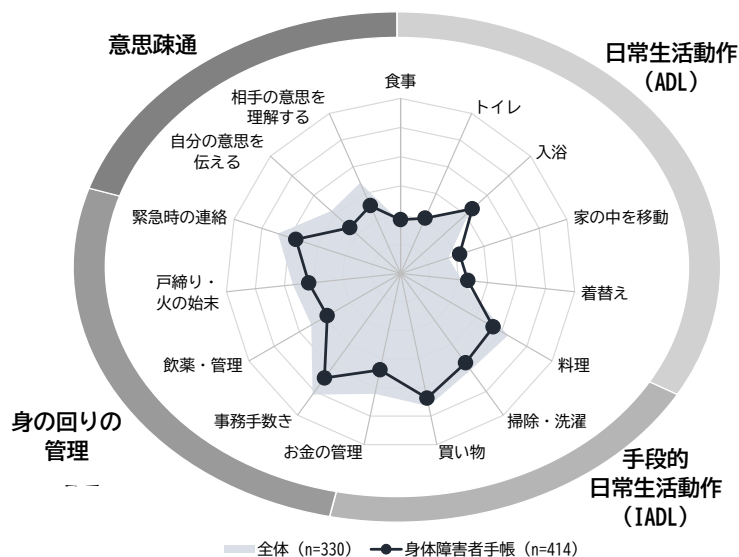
意思疎通

日常生活動作（ADL）

食事

トイレ

入浴

家の中を移動

着替え

料理

掃除・洗濯

買い物

お金の管理

事務手数き

飲薬・管理

戸締り・火の始末

緊急時の連絡

自分の意思を伝える

相手の意思を理解する

身の回りの管理

手段的日常生活動作（IADL）

全体（n=330） 身体障害者手帳（n=414）